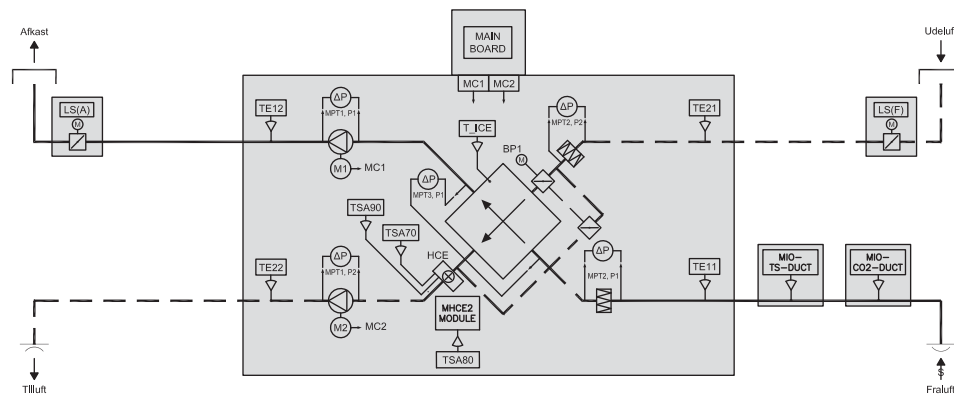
Afkast

MAIN BOARD

Udeluf

MC1 MC2

LS(A)

M

TE12

$\Delta P$

MPT1, P1

$\Delta P$

MPT2, P2

TE21

LS(F)

M

T_ICE

BP1

M

M1 MC1

$\Delta P$

MPT3, P1

TSA90

TSA70

HCE

$\Delta P$

MPT2, P1

TE22

$\Delta P$

MPT1, P2

TE11

MIO-TS-DUCT

MIO-CO2-DUCT

M2 MC2

MHCE2 MODULE

TSA80

Tilluft

Fraluft